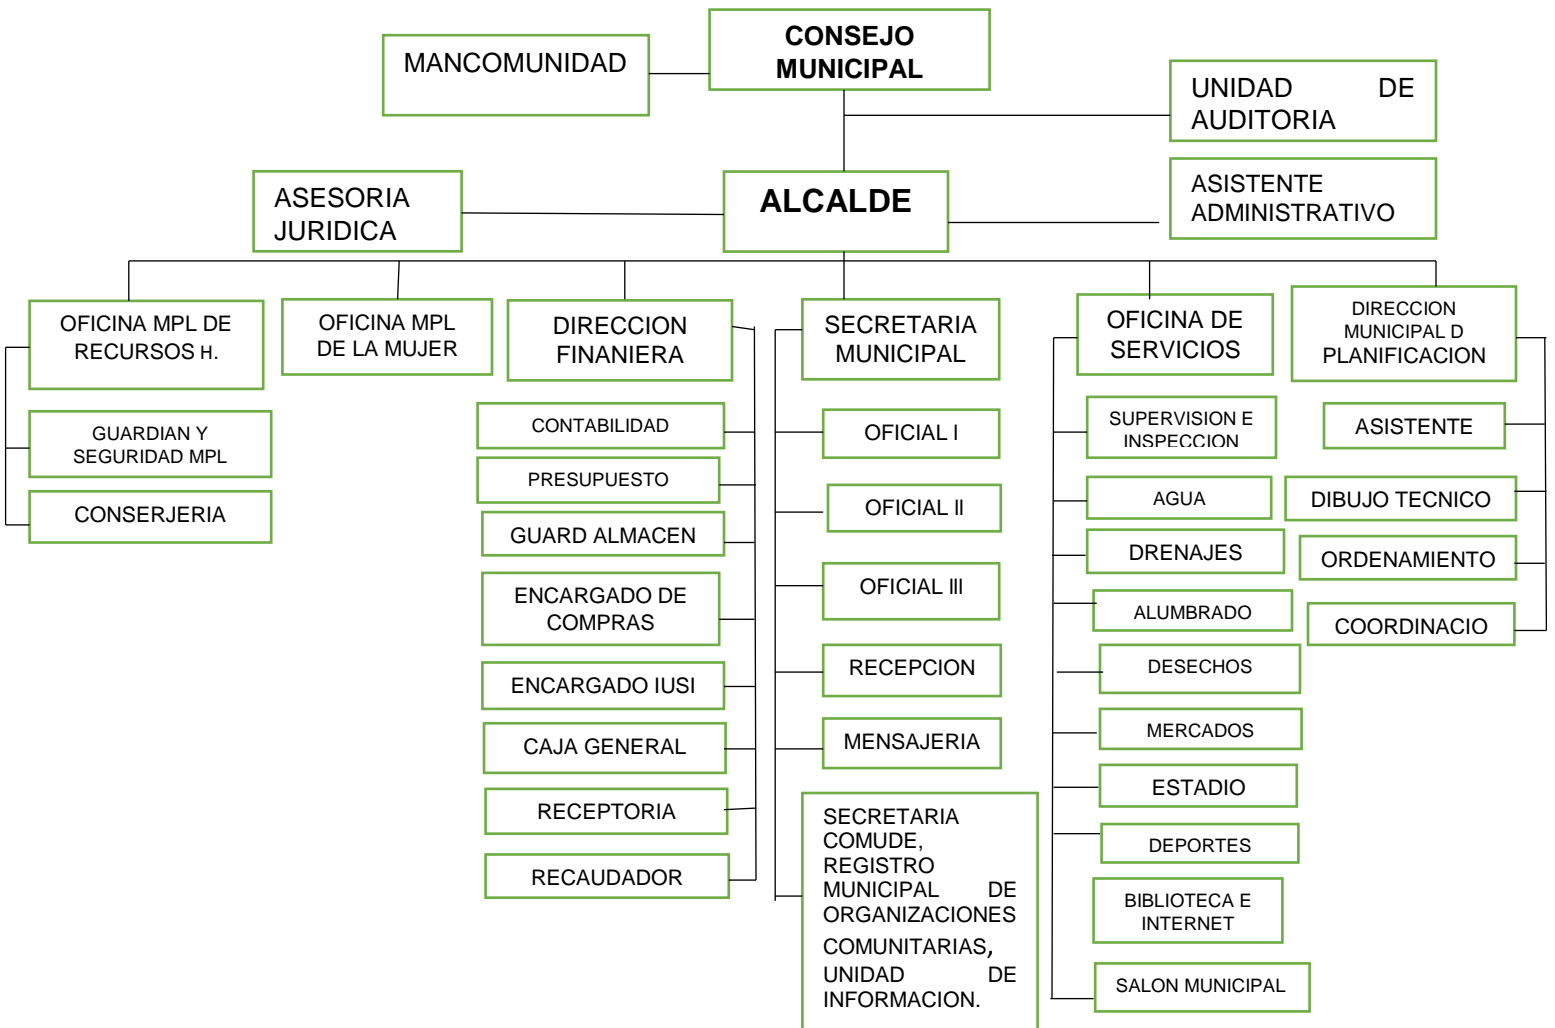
MANCOMUNIDAD

CONSEJO MUNICIPAL

UNIDAD DE AUDITORIA

ASESORIA JURIDICA

ALCALDE

ASISTENTE ADMINISTRATIVO

OFICINA MPL DE RECURSOS H.

GUARDIAN Y SEGURIDAD MPL

CONSERJERIA

OFICINA MPL DE LA MUJER

DIRECCION FINANIERA

CONTABILIDAD

PRESUPUESTO

GUARD ALMACEN

ENCARGADO DE COMPRAS

ENCARGADO IUSI

CAJA GENERAL

RECEPTORIA

RECAUDADOR

SECRETARIA MUNICIPAL

OFICIAL I

OFICIAL II

OFICIAL III

RECEPCION

MENSAJERIA

SECRETARIA COMUDE, REGISTRO MUNICIPAL DE ORGANIZACIONES COMUNITARIAS, UNIDAD DE INFORMACION.

OFICINA DE SERVICIOS

SUPERVISION E INSPECCION

AGUA

DRENAJES

ALUMBRADO

DESECHOS

MERCADOS

ESTADIO

DEPORTES

BIBLIOTECA E INTERNET

SALON MUNICIPAL

DIRECCION MUNICIPAL D PLANIFICACION

ASISTENTE

DIBUJO TECNICO

ORDENAMIENTO

COORDINACIO